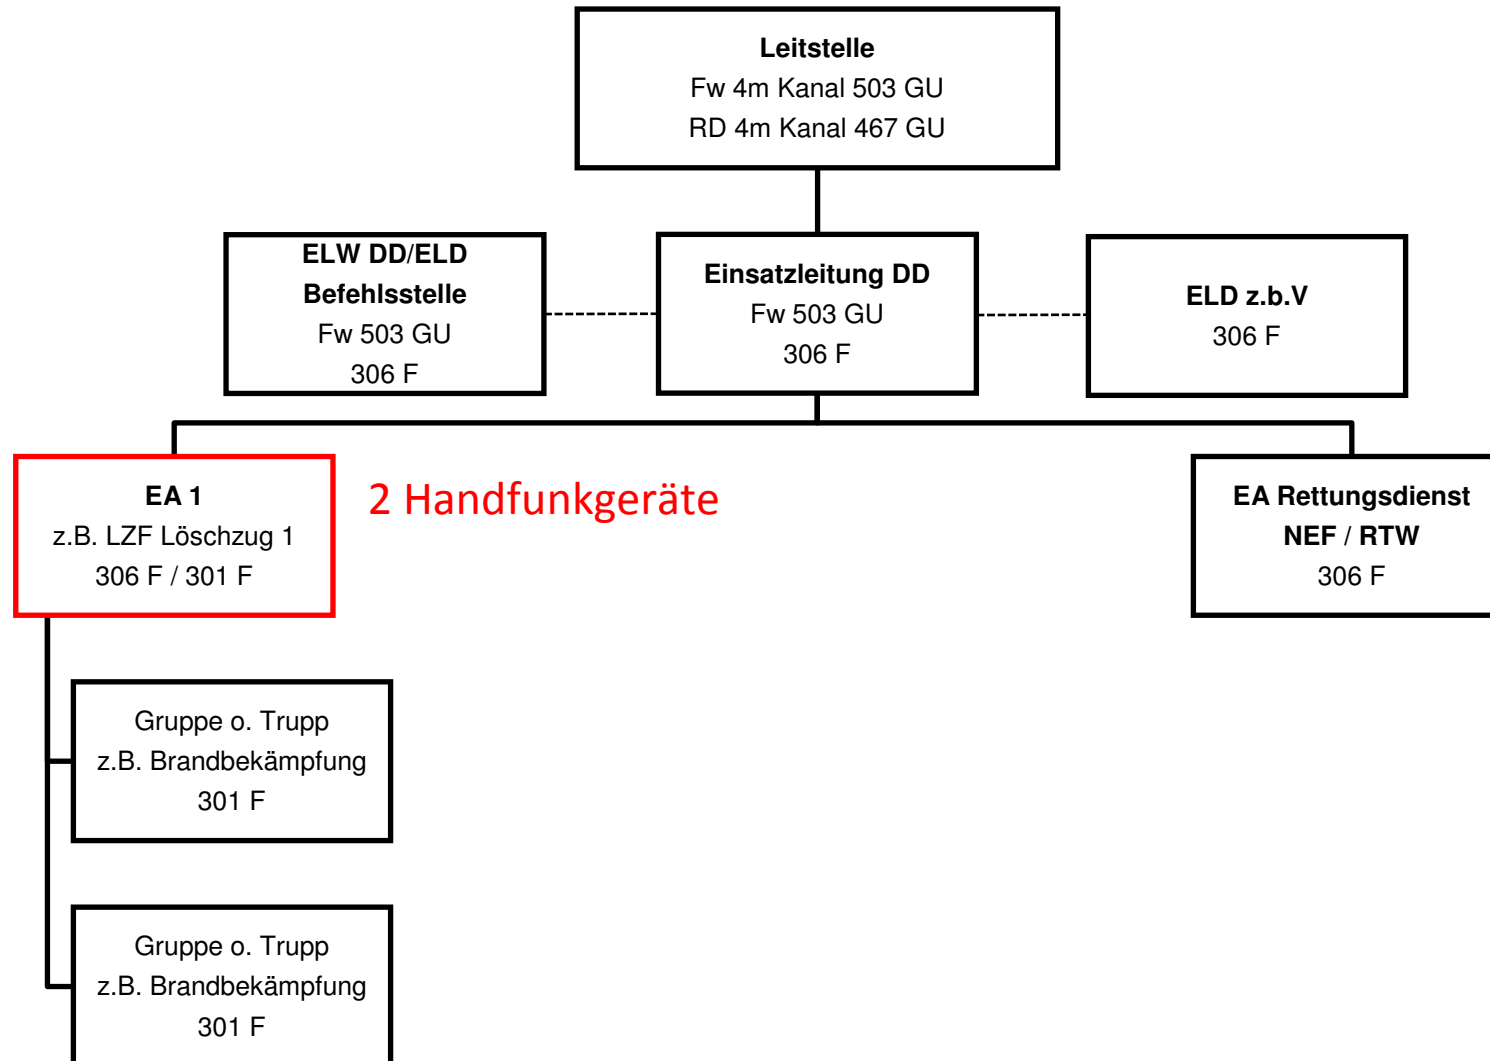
Leitstelle
Fw 4m Kanal 503 GU
RD 4m Kanal 467 GU

ELW DD/ELD
Befehlsstelle
Fw 503 GU
306 F

Einsatzleitung DD
Fw 503 GU
306 F

ELD z.b.V
306 F

EA 1
z.B. LZF Löschzug 1
306 F / 301 F

2 Handfunkgeräte

EA Rettungsdienst
NEF / RTW
306 F

Gruppe o. Trupp
z.B. Brandbekämpfung
301 F

Gruppe o. Trupp
z.B. Brandbekämpfung
301 F